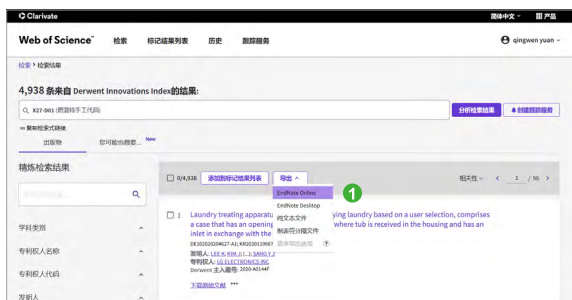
Clarivate

简体中文 产品

Web of Science™ 检索 标记结果列表 历史 跟踪服务

qingwen yuan

检索 > 检索结果

4,938 条来自 Derwent Innovations Index的结果:

K27-D01 (防滑鞋子工代码)

分析检索结果 创建跟踪服务

复制检索式链接

出版物 您可能也想要... New

精炼检索结果

在结果中检索...

0/4,938 添加到标记结果列表 导出

EndNote Online 1
EndNote Desktop
纯文本文件
制表符分隔文件
更多导出选项

相关性 1 / 99

1 Laundry treating apparatu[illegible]ying laundry based on a user selection, comprises a case that has an opening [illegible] where tub is received in the housing and has an inlet in exchange with the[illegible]

DE102020204627-A1; KR020201986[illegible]

发明人: LEE K; KIM J C; SANG Y J
专利权人: LG ELECTRONICS INC
Derwent 主入藏号: 2020-A514F

下载原始文献

学科类别

专利权人名称

专利权人代码

发明人